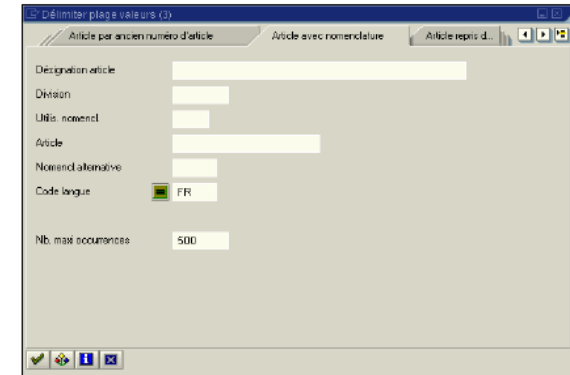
Délimiter plage valeurs (3)

Article par ancien numéro d'article | Article avec nomenclature | Article repris d...

Désignation article

Division

Utilis. nomencl.

Article

Nomencl.alternative

Code langue FR

Nb. maxi occurrences 500